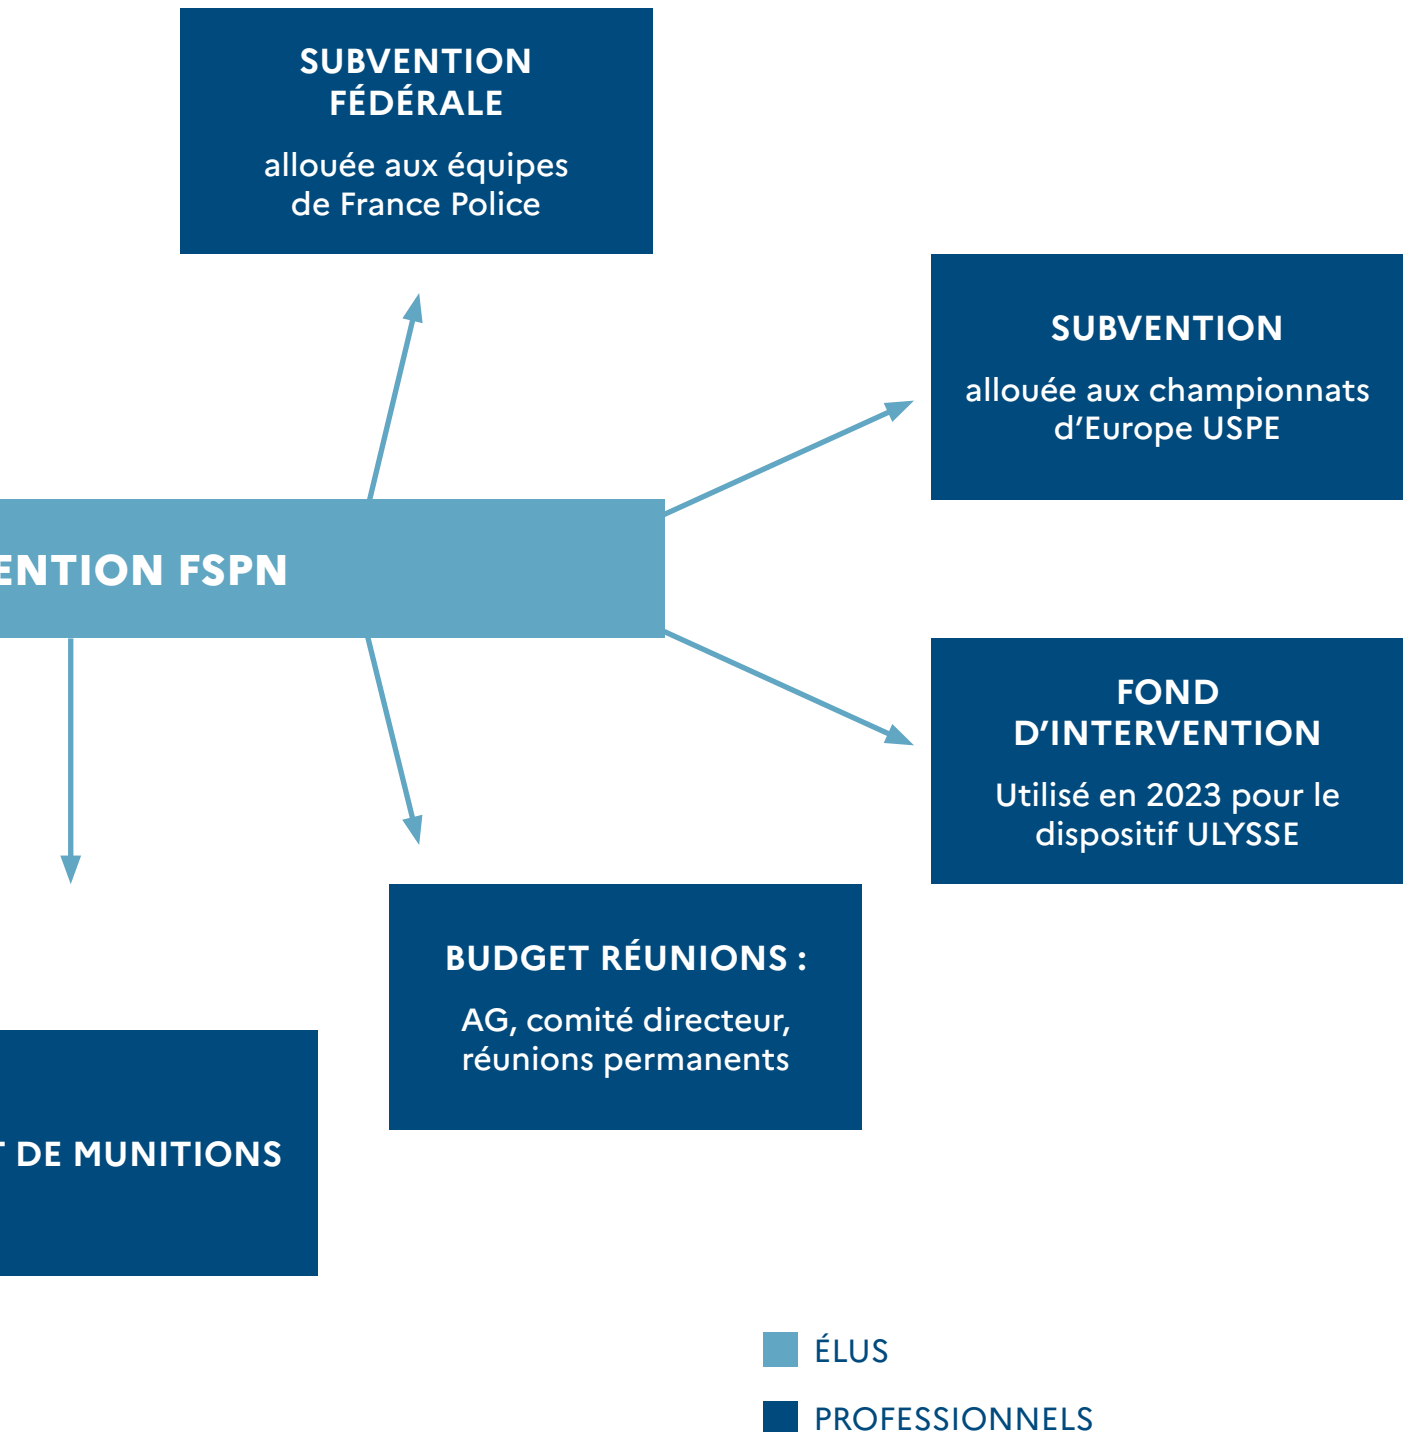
SUBVENTION FÉDÉRALE

allouée aux équipes de France Police

SUBVENTION

allouée aux championnats d'Europe USPE

ENTION FSPN

FOND D'INTERVENTION

Utilisé en 2023 pour le dispositif ULYSSE

BUDGET RÉUNIONS :

AG, comité directeur, réunions permanents

T DE MUNITIONS

ÉLUS

PROFESSIONNELS